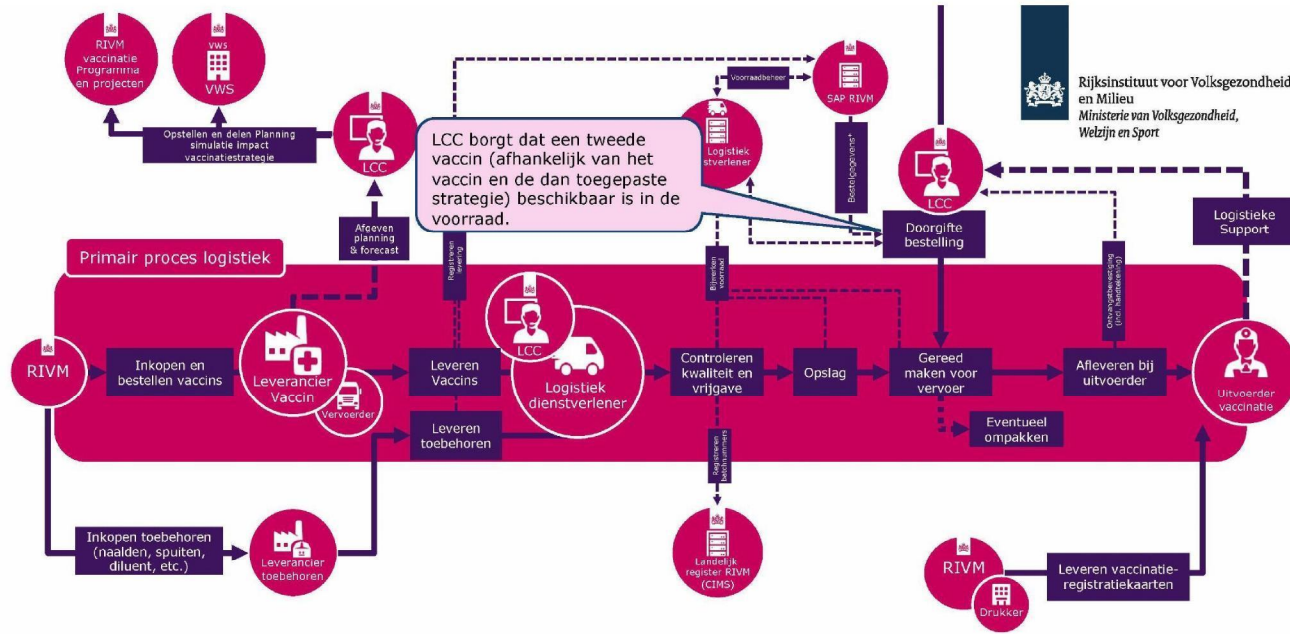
Rijksinstituut voor Volksgezondheid en Milieu
Ministerie van Volksgezondheid, Welzijn en Sport

RIVM vaccinatie Programma en projecten

VWS
VWS

Opstellen en delen Planning simulatie impact vaccinatiestrategie

LCC

Afgeven planning & forecast

LCC borgt dat een tweede vaccin (afhankelijk van het vaccin en de dan toegepaste strategie) beschikbaar is in de voorraad.

Voorraadbeheer

SAP RIVM

Logistiek dienstverlener

Bestelgegevens

LCC

Doorgifte bestelling

Logistieke Support

Primair proces logistiek

Registreren levering

Bijwerken voorraad

Ontvangstbevestiging (incl. handtekening)

RIVM

Inkopen en bestellen vaccins

Leverancier Vaccin

Vervoerder

Leveren Vaccins

LCC

Logistiek dienstverlener

Controleren kwaliteit en vrijgave

Opslag

Gereed maken voor vervoer

Afleveren bij uitvoerder

Uitvoerder vaccinatie

Leveren toebehoren

Eventueel ompakken

Registreren batchnummers

Inkopen toebehoren (naalden, spuiten, diluent, etc.)

Leverancier toebehoren

Landelijk register RIVM (CIMS)

RIVM

Drukker

Leveren vaccinatie-registratiekaarten